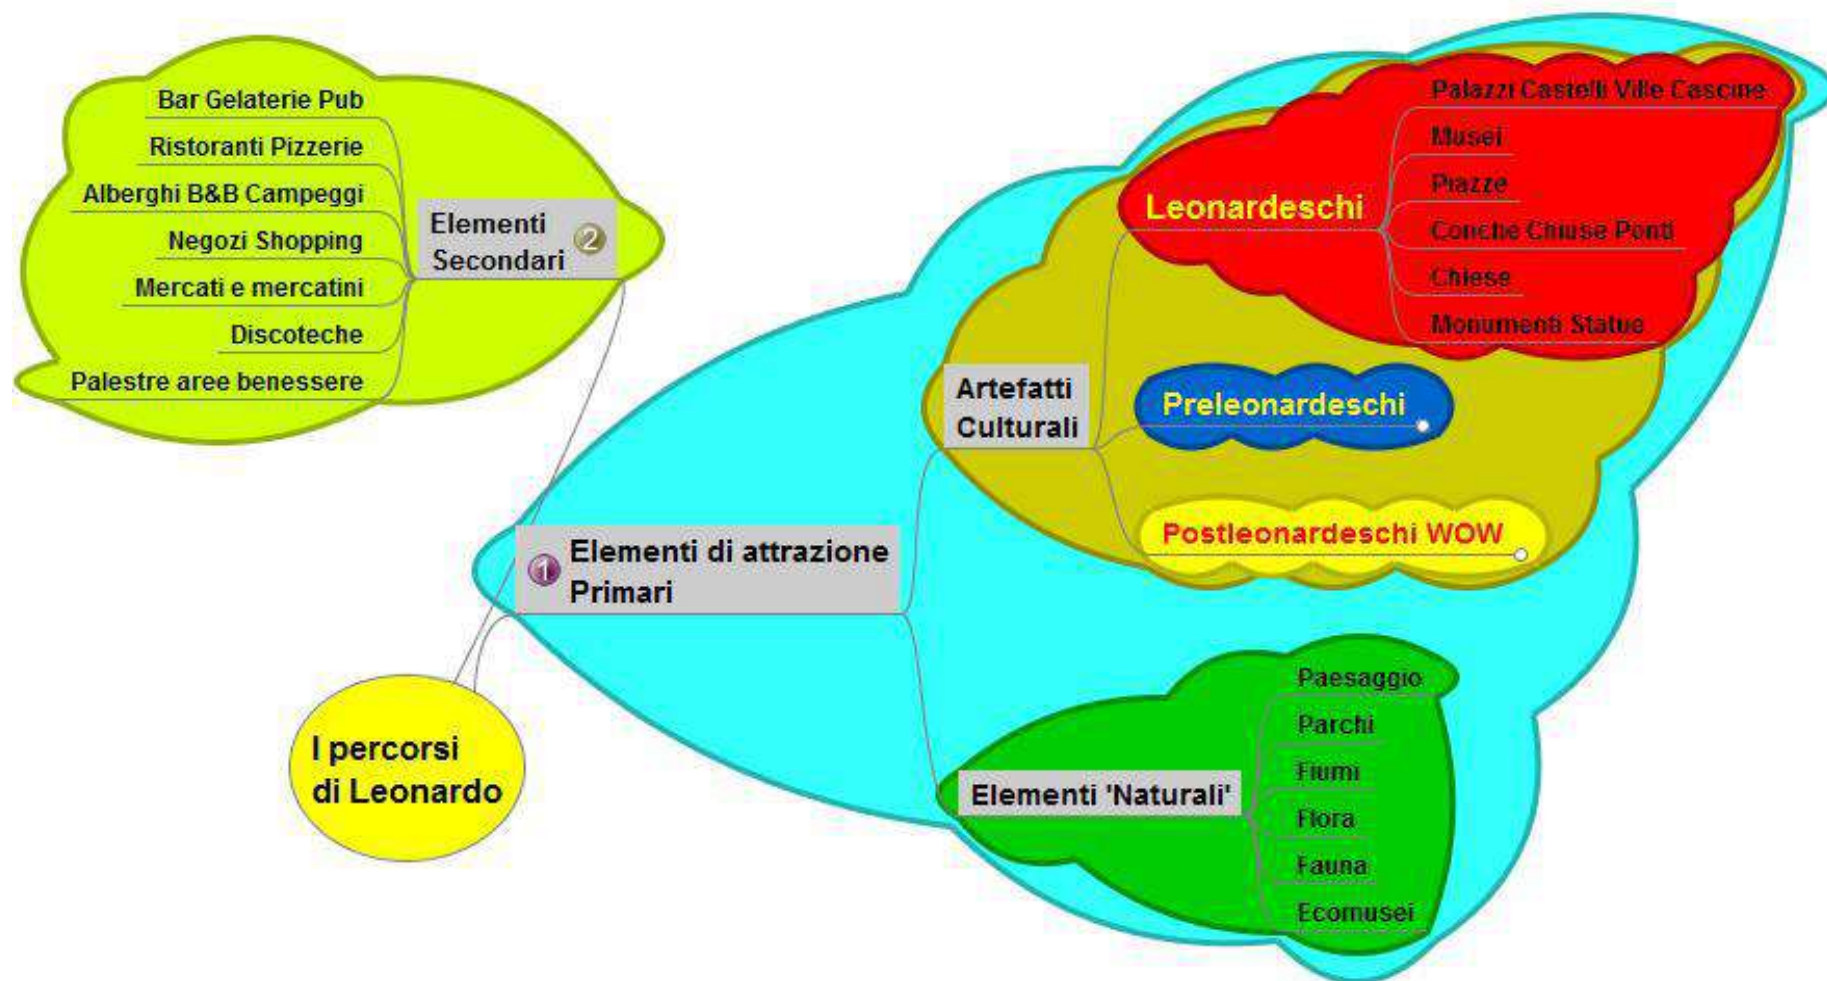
I percorsi di Leonardo

Elementi Secondari 2

Bar Gelaterie Pub
Ristoranti Pizzerie
Alberghi B&B Campeggi
Negozi Shopping
Mercati e mercatini
Discoteche
Palestre aree benessere

1 Elementi di attrazione Primari

Artefatti Culturali

Leonardeschi
Palazzi Castelli Ville Cascine
Musei
Piazze
Conche Chiuse Ponti
Chiese
Monumenti Statue

Preleonardeschi

Postleonardeschi WOW

Elementi 'Naturali'
Paesaggio
Parchi
Fiumi
Flora
Fauna
Ecomusei